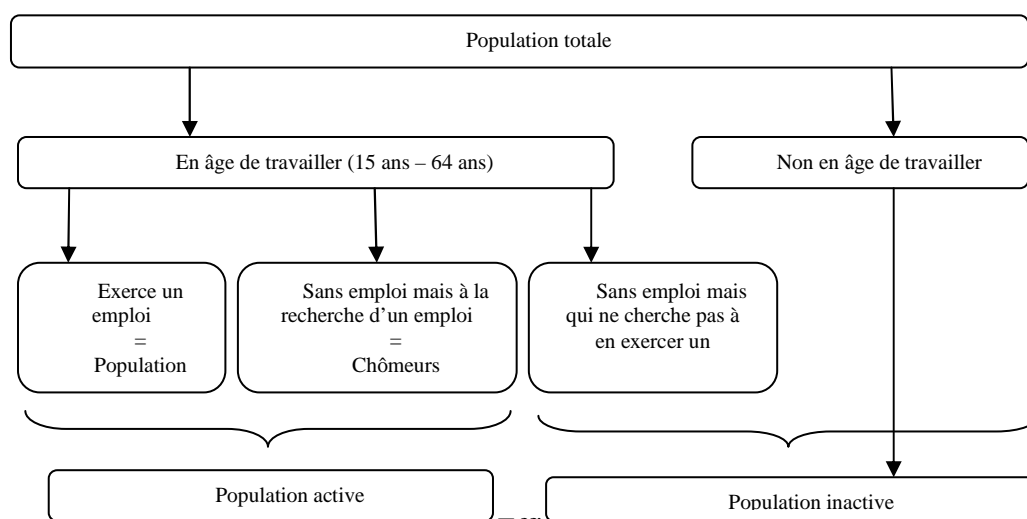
Population totale

En âge de travailler (15 ans – 64 ans)

Non en âge de travailler

Exerce un emploi = Population

Sans emploi mais à la recherche d'un emploi = Chômeurs

Sans emploi mais qui ne cherche pas à en exercer un

Population active

Population inactive